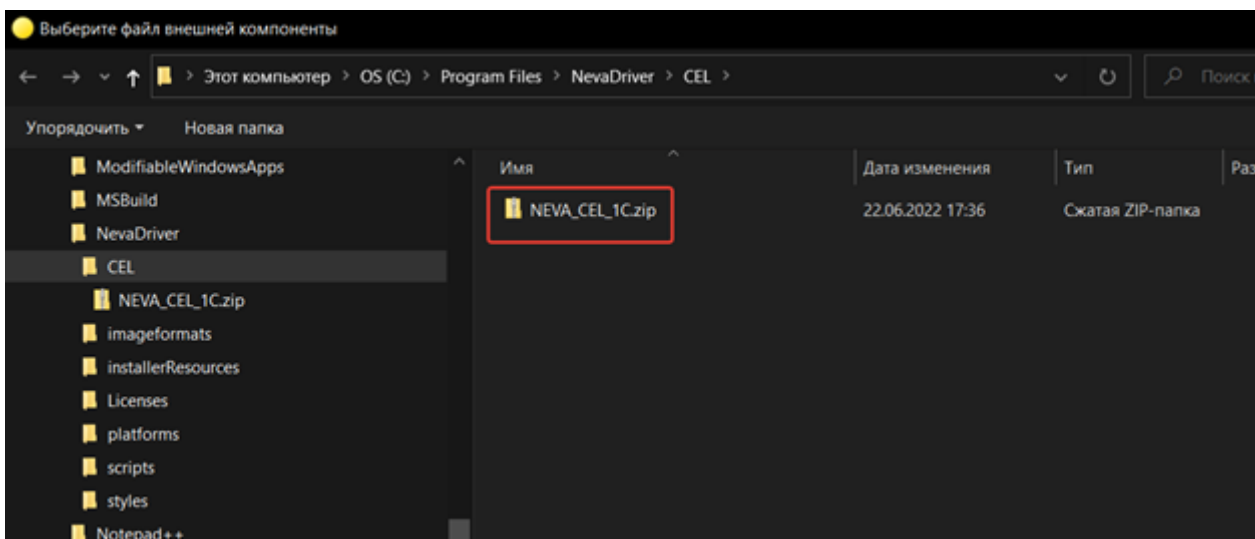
Выберите файл внешней компоненты

Этот компьютер > OS (C:) > Program Files > NevaDriver > CEL >

Поиск

Упорядочить ▾ Новая папка

ModifiableWindowsApps
MSBuild
NevaDriver
CEL
NEVA_CEL_1C.zip
imageformats
installerResources
Licenses
platforms
scripts
styles
Notepad++

| Имя | Дата изменения | Тип | Раз |
|---|---|---|---|
| NEVA_CEL_1C.zip | 22.06.2022 17:36 | Сжатая ZIP-папка | |